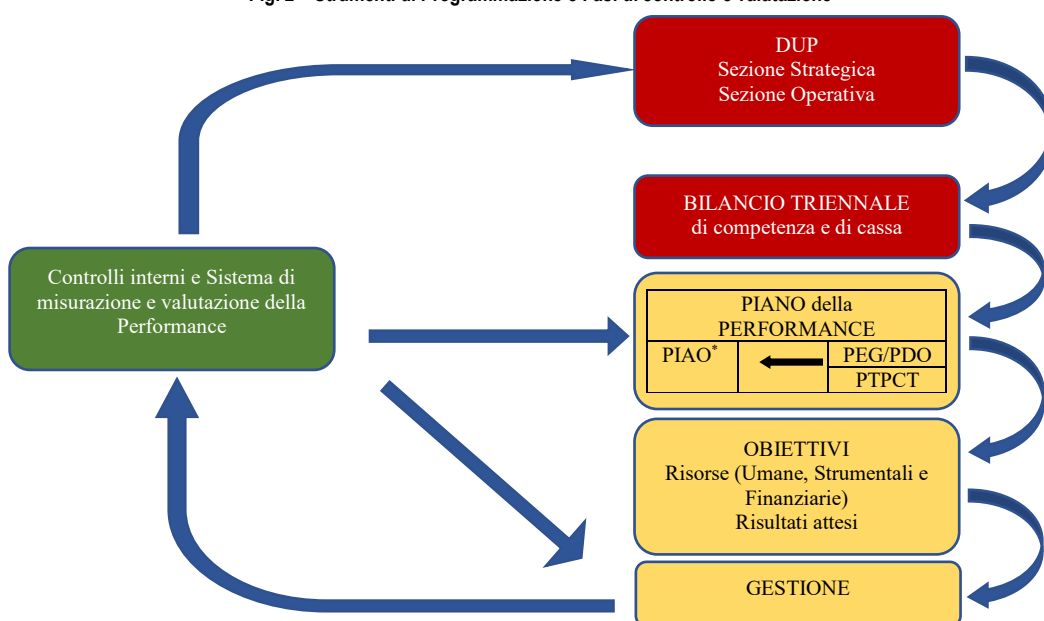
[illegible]

DUP
Sezione Strategica
Sezione Operativa

BILANCIO TRIENNALE
di competenza e di cassa

Controlli interni e Sistema di misurazione e valutazione della Performance

PIANO della PERFORMANCE

| PIAO* | | PEG/PDO |
|---|---|---|
| | | PTPCT |

OBIETTIVI
Risorse (Umane, Strumentali e Finanziarie)
Risultati attesi

GESTIONE